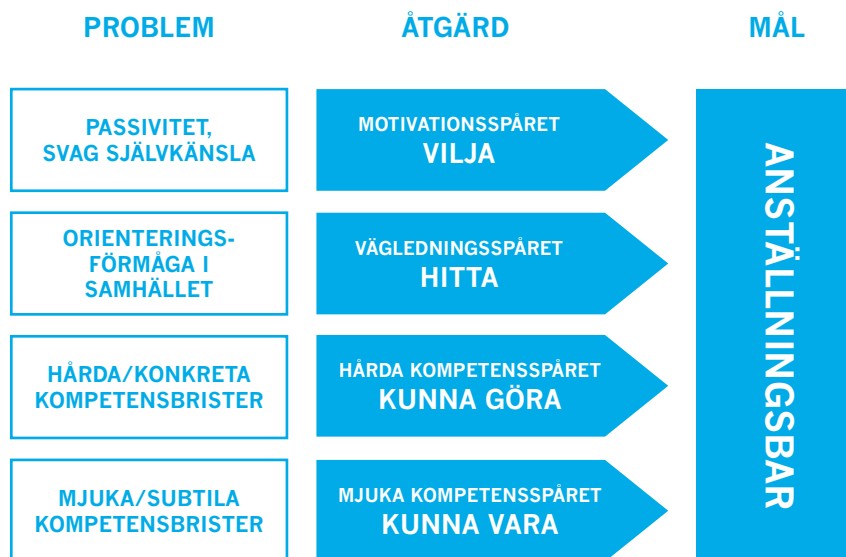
PROBLEM

ÅTGÄRD

MÅL

PASSIVITET, SVAG SJÄLVKÄNSLA

MOTIVATIONSSPÅRET
VILJA

ORIENTERINGSFÖRMÅGA I SAMHÄLLET

VÄGLEDNINGSSPÅRET
HITTA

HÅRDA/KONKRETA KOMPETENSBRISTER

HÅRDA KOMPETENSSPÅRET
KUNNA GÖRA

MJUKA/SUBTILA KOMPETENSBRISTER

MJUKA KOMPETENSSPÅRET
KUNNA VARA

ANSTÄLLNINGSBAR